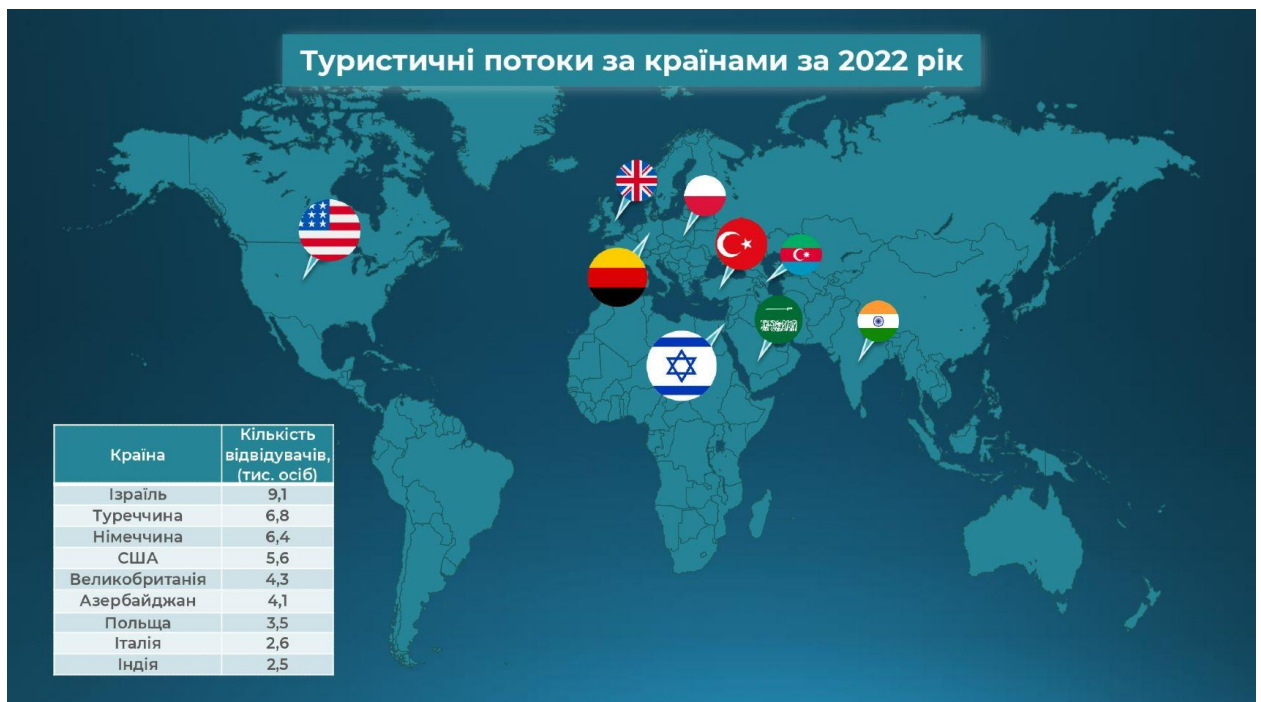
Туристичні потоки за країнами за 2022 рік

| Країна | Кількість відвідувачів, (тис. осіб) |
|---|---|
| Ізраїль | 9,1 |
| Туреччина | 6,8 |
| Німеччина | 6,4 |
| США | 5,6 |
| Великобританія | 4,3 |
| Азербайджан | 4,1 |
| Польща | 3,5 |
| Італія | 2,6 |
| Індія | 2,5 |